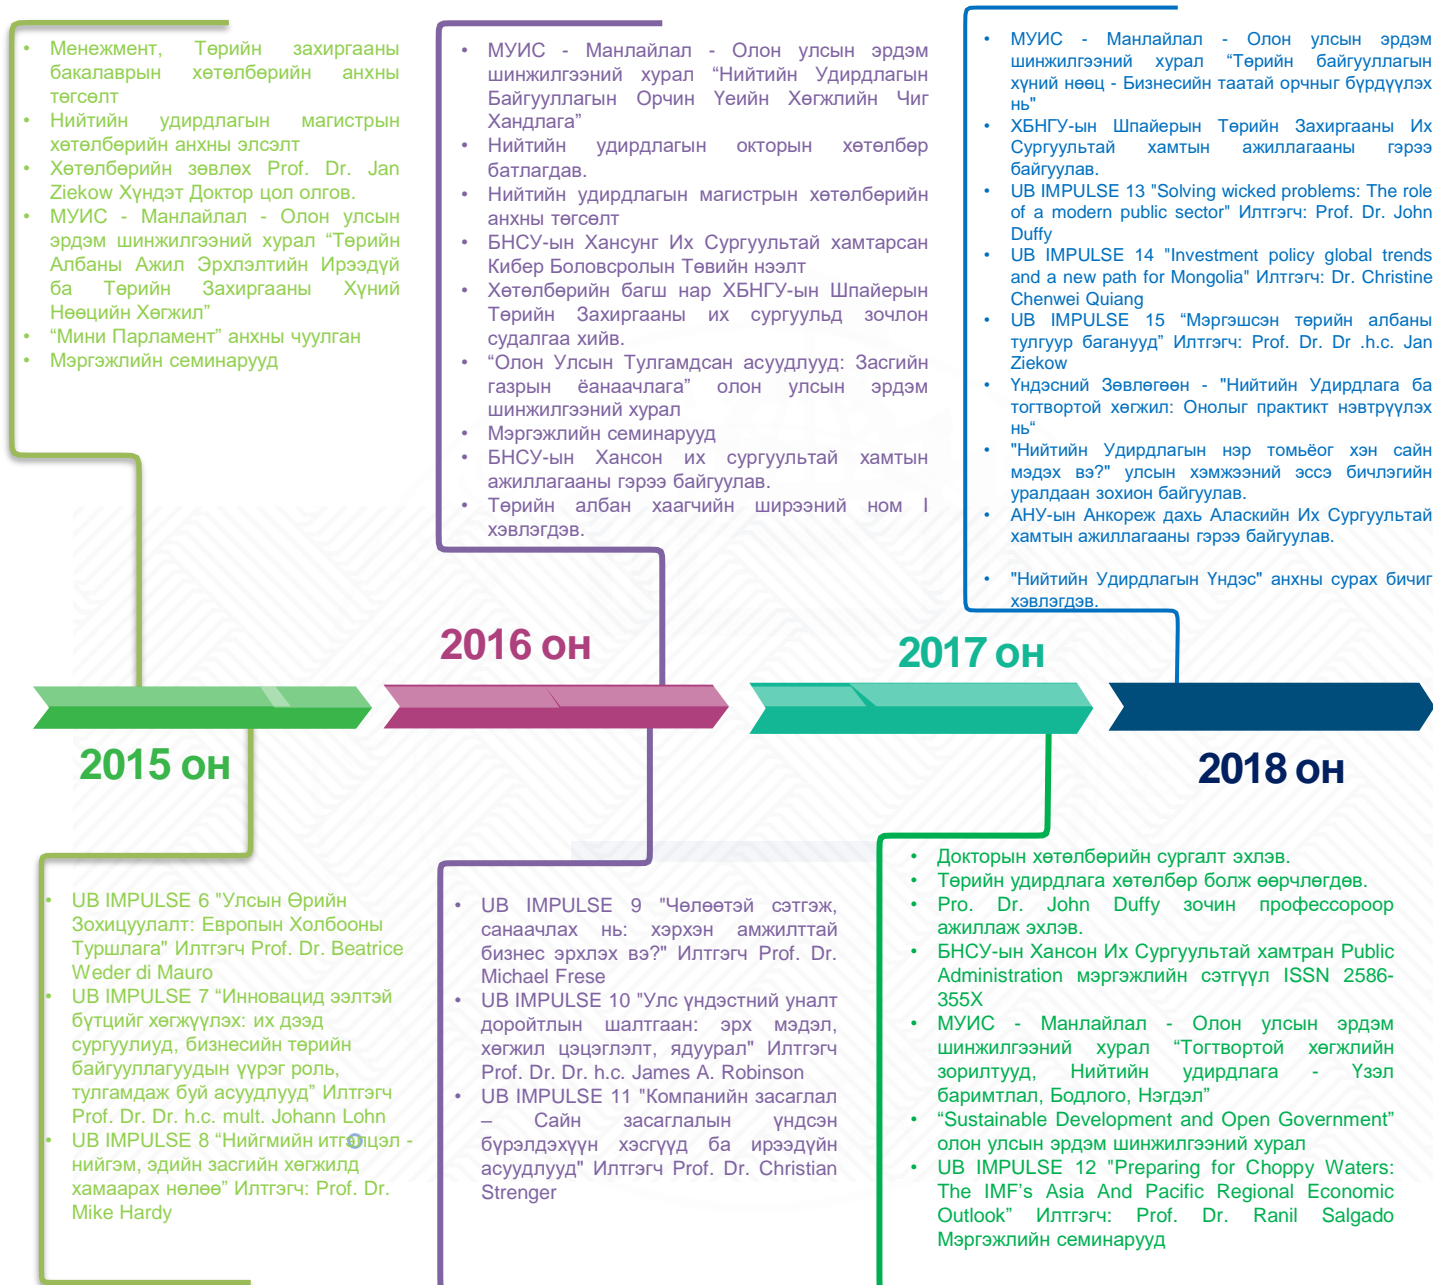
• Менежмент, Төрийн захиргааны бакалаврын хөтөлбөрийн анхны төгсөлт
• Нийтийн удирдлагын магистрын хөтөлбөрийн анхны элсэлт
• Хөтөлбөрийн зөвлөх Prof. Dr. Jan Ziekow Хүндэт Доктор цол олгов.
• МУИС - Манлайлал - Олон улсын эрдэм шинжилгээний хурал “Төрийн Албаны Ажил Эрхлэлтийн Ирээдүй ба Төрийн Захиргааны Хүний Нөөцийн Хөгжил”
• “Мини Парламент” анхны чуулган
• Мэргэжлийн семинарууд

• МУИС - Манлайлал - Олон улсын эрдэм шинжилгээний хурал “Нийтийн Удирдлагын Байгууллагын Орчин Үеийн Хөгжлийн Чиг Хандлага”
• Нийтийн удирдлагын докторын хөтөлбөр батлагдав.
• Нийтийн удирдлагын магистрын хөтөлбөрийн анхны төгсөлт
• БНСУ-ын Хансунг Их Сургуультай хамтарсан Кибер Боловсролын Төвийн нээлт
• Хөтөлбөрийн багш нар ХБНГУ-ын Шпайерын Төрийн Захиргааны их сургуульд зочлон судалгаа хийв.
• “Олон Улсын Тулгамдсан асуудлууд: Засгийн газрын ёнаачлага” олон улсын эрдэм шинжилгээний хурал
• Мэргэжлийн семинарууд
• БНСУ-ын Хансон их сургуультай хамтын ажиллагааны гэрээ байгуулав.
• Төрийн албан хаагчийн ширээний ном I хэвлэгдэв.

• МУИС - Манлайлал - Олон улсын эрдэм шинжилгээний хурал “Төрийн байгууллагын хүний нөөц - Бизнесийн таатай орчныг бүрдүүлэх нь"
• ХБНГУ-ын Шпайерын Төрийн Захиргааны Их Сургуультай хамтын ажиллагааны гэрээ байгуулав.
• UB IMPULSE 13 "Solving wicked problems: The role of a modern public sector" Илтгэгч: Prof. Dr. John Duffy
• UB IMPULSE 14 "Investment policy global trends and a new path for Mongolia" Илтгэгч: Dr. Christine Chenwei Quiang
• UB IMPULSE 15 “Мэргэшсэн төрийн албаны тулгуур баганууд” Илтгэгч: Prof. Dr. Dr .h.c. Jan Ziekow
• Үндэсний Зөвлөгөөн - "Нийтийн Удирдлага ба тогтвортой хөгжил: Онолыг практикт нэвтрүүлэх нь“
• "Нийтийн Удирдлагын нэр томьёог хэн сайн мэдэх вэ?" улсын хэмжээний эссэ бичлэгийн уралдаан зохион байгуулав.
• АНУ-ын Анкореж дахь Аласкийн Их Сургуультай хамтын ажиллагааны гэрээ байгуулав.

• "Нийтийн Удирдлагын Үндэс" анхны сурах бичиг хэвлэгдэв.

2016 он

2017 он

2015 он

2018 он

• UB IMPULSE 6 "Улсын Өрийн Зохицуулалт: Европын Холбооны Туршлага" Илтгэгч Prof. Dr. Beatrice Weder di Mauro
• UB IMPULSE 7 “Инновацид зэлтэй бүтцийг хөгжүүлэх: их дээд сургуулиуд, бизнесийн төрийн байгууллагуудын үүрэг роль, тулгамдаж буй асуудлууд” Илтгэгч Prof. Dr. Dr. h.c. mult. Johann Lohn
• UB IMPULSE 8 “Нийгмийн итгэлцэл - нийгэм, эдийн засгийн хөгжилд хамаарах нөлөө” Илтгэгч: Prof. Dr. Mike Hardy

• UB IMPULSE 9 "Чөлөөтэй сэтгэж, санаачлах нь: хэрхэн амжилттай бизнес эрхлэх вэ?" Илтгэгч Prof. Dr. Michael Frese
• UB IMPULSE 10 "Улс үндэстний уналт доройтлын шалтгаан: эрх мэдэл, хөгжил цэцэглэлт, ядуурал" Илтгэгч Prof. Dr. Dr. h.c. James A. Robinson
• UB IMPULSE 11 "Компанийн засаглал – Сайн засаглалын үндсэн бүрэлдэхүүн хэсгүүд ба ирээдүйн асуудлууд" Илтгэгч Prof. Dr. Christian Strenger

• Докторын хөтөлбөрийн сургалт эхлэв.
• Төрийн удирдлага хөтөлбөр болж өөрчлөгдөв.
• Pro. Dr. John Duffy зочин профессороор ажиллаж эхлэв.
• БНСУ-ын Хансон Их Сургуультай хамтран Public Administration мэргэжлийн сэтгүүл ISSN 2586-355X
• МУИС - Манлайлал - Олон улсын эрдэм шинжилгээний хурал “Тогтвортой хөгжлийн зорилтууд, Нийтийн удирдлага - Үзэл баримтлал, Бодлого, Нэгдэл”
• “Sustainable Development and Open Government” олон улсын эрдэм шинжилгээний хурал
• UB IMPULSE 12 "Preparing for Choppy Waters: The IMF’s Asia And Pacific Regional Economic Outlook” Илтгэгч: Prof. Dr. Ranil Salgado Мэргэжлийн семинарууд